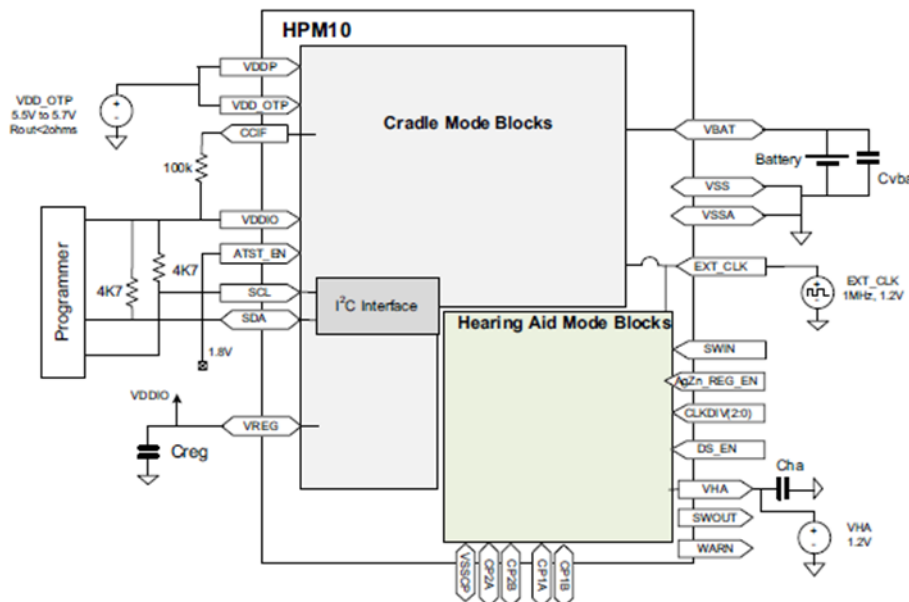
HPM10

VDD_OTP
5.5V to 5.7V
Rout<2ohms

VDDP
VDD_OTP
CCIF
100k
VDDIO
ATST_EN
SCL
SDA
1.8V
4K7
4K7
Programmer

Cradle Mode Blocks

$I^2C$ Interface

Hearing Aid Mode Blocks

VBAT
Battery
Cvba
VSS
VSSA
EXT_CLK
EXT_CLK
1MHz, 1.2V
SWIN
AgZn_REG_EN
CLKDIV(2:0)
DS_EN
VHA
Cha
SWOUT
WARN
VHA
1.2V

VDDIO
VREG
Creg

VSSCP
CP2A
CP2B
CP1A
CP1B